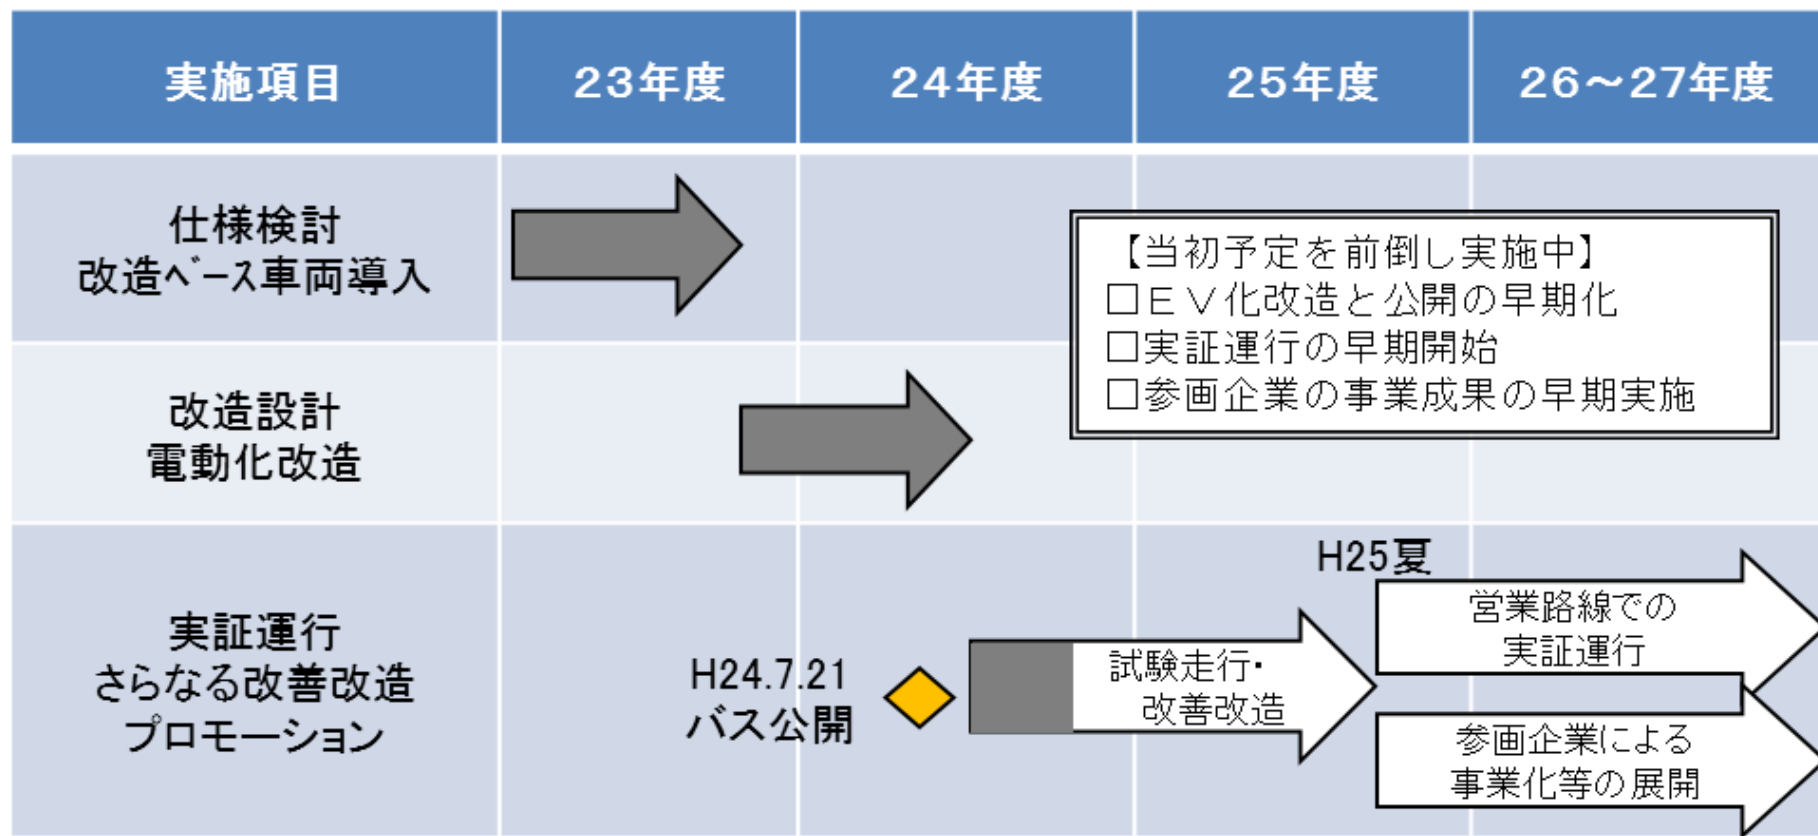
| 実施項目 | 23年度 | 24年度 | 25年度 | 26～27年度 |
|---|---|---|---|---|
| 仕様検討 改造ベース車両導入 | | | | |
| 改造設計 電動化改造 | | | | |
| 実証運行 さらなる改善改造 プロモーション | | H24.7.21 バス公開 | | |

【当初予定を前倒し実施中】
□ＥＶ化改造と公開の早期化
□実証運行の早期開始
□参画企業の事業成果の早期実施

H25夏

試験走行・改善改造

営業路線での実証運行

参画企業による事業化等の展開